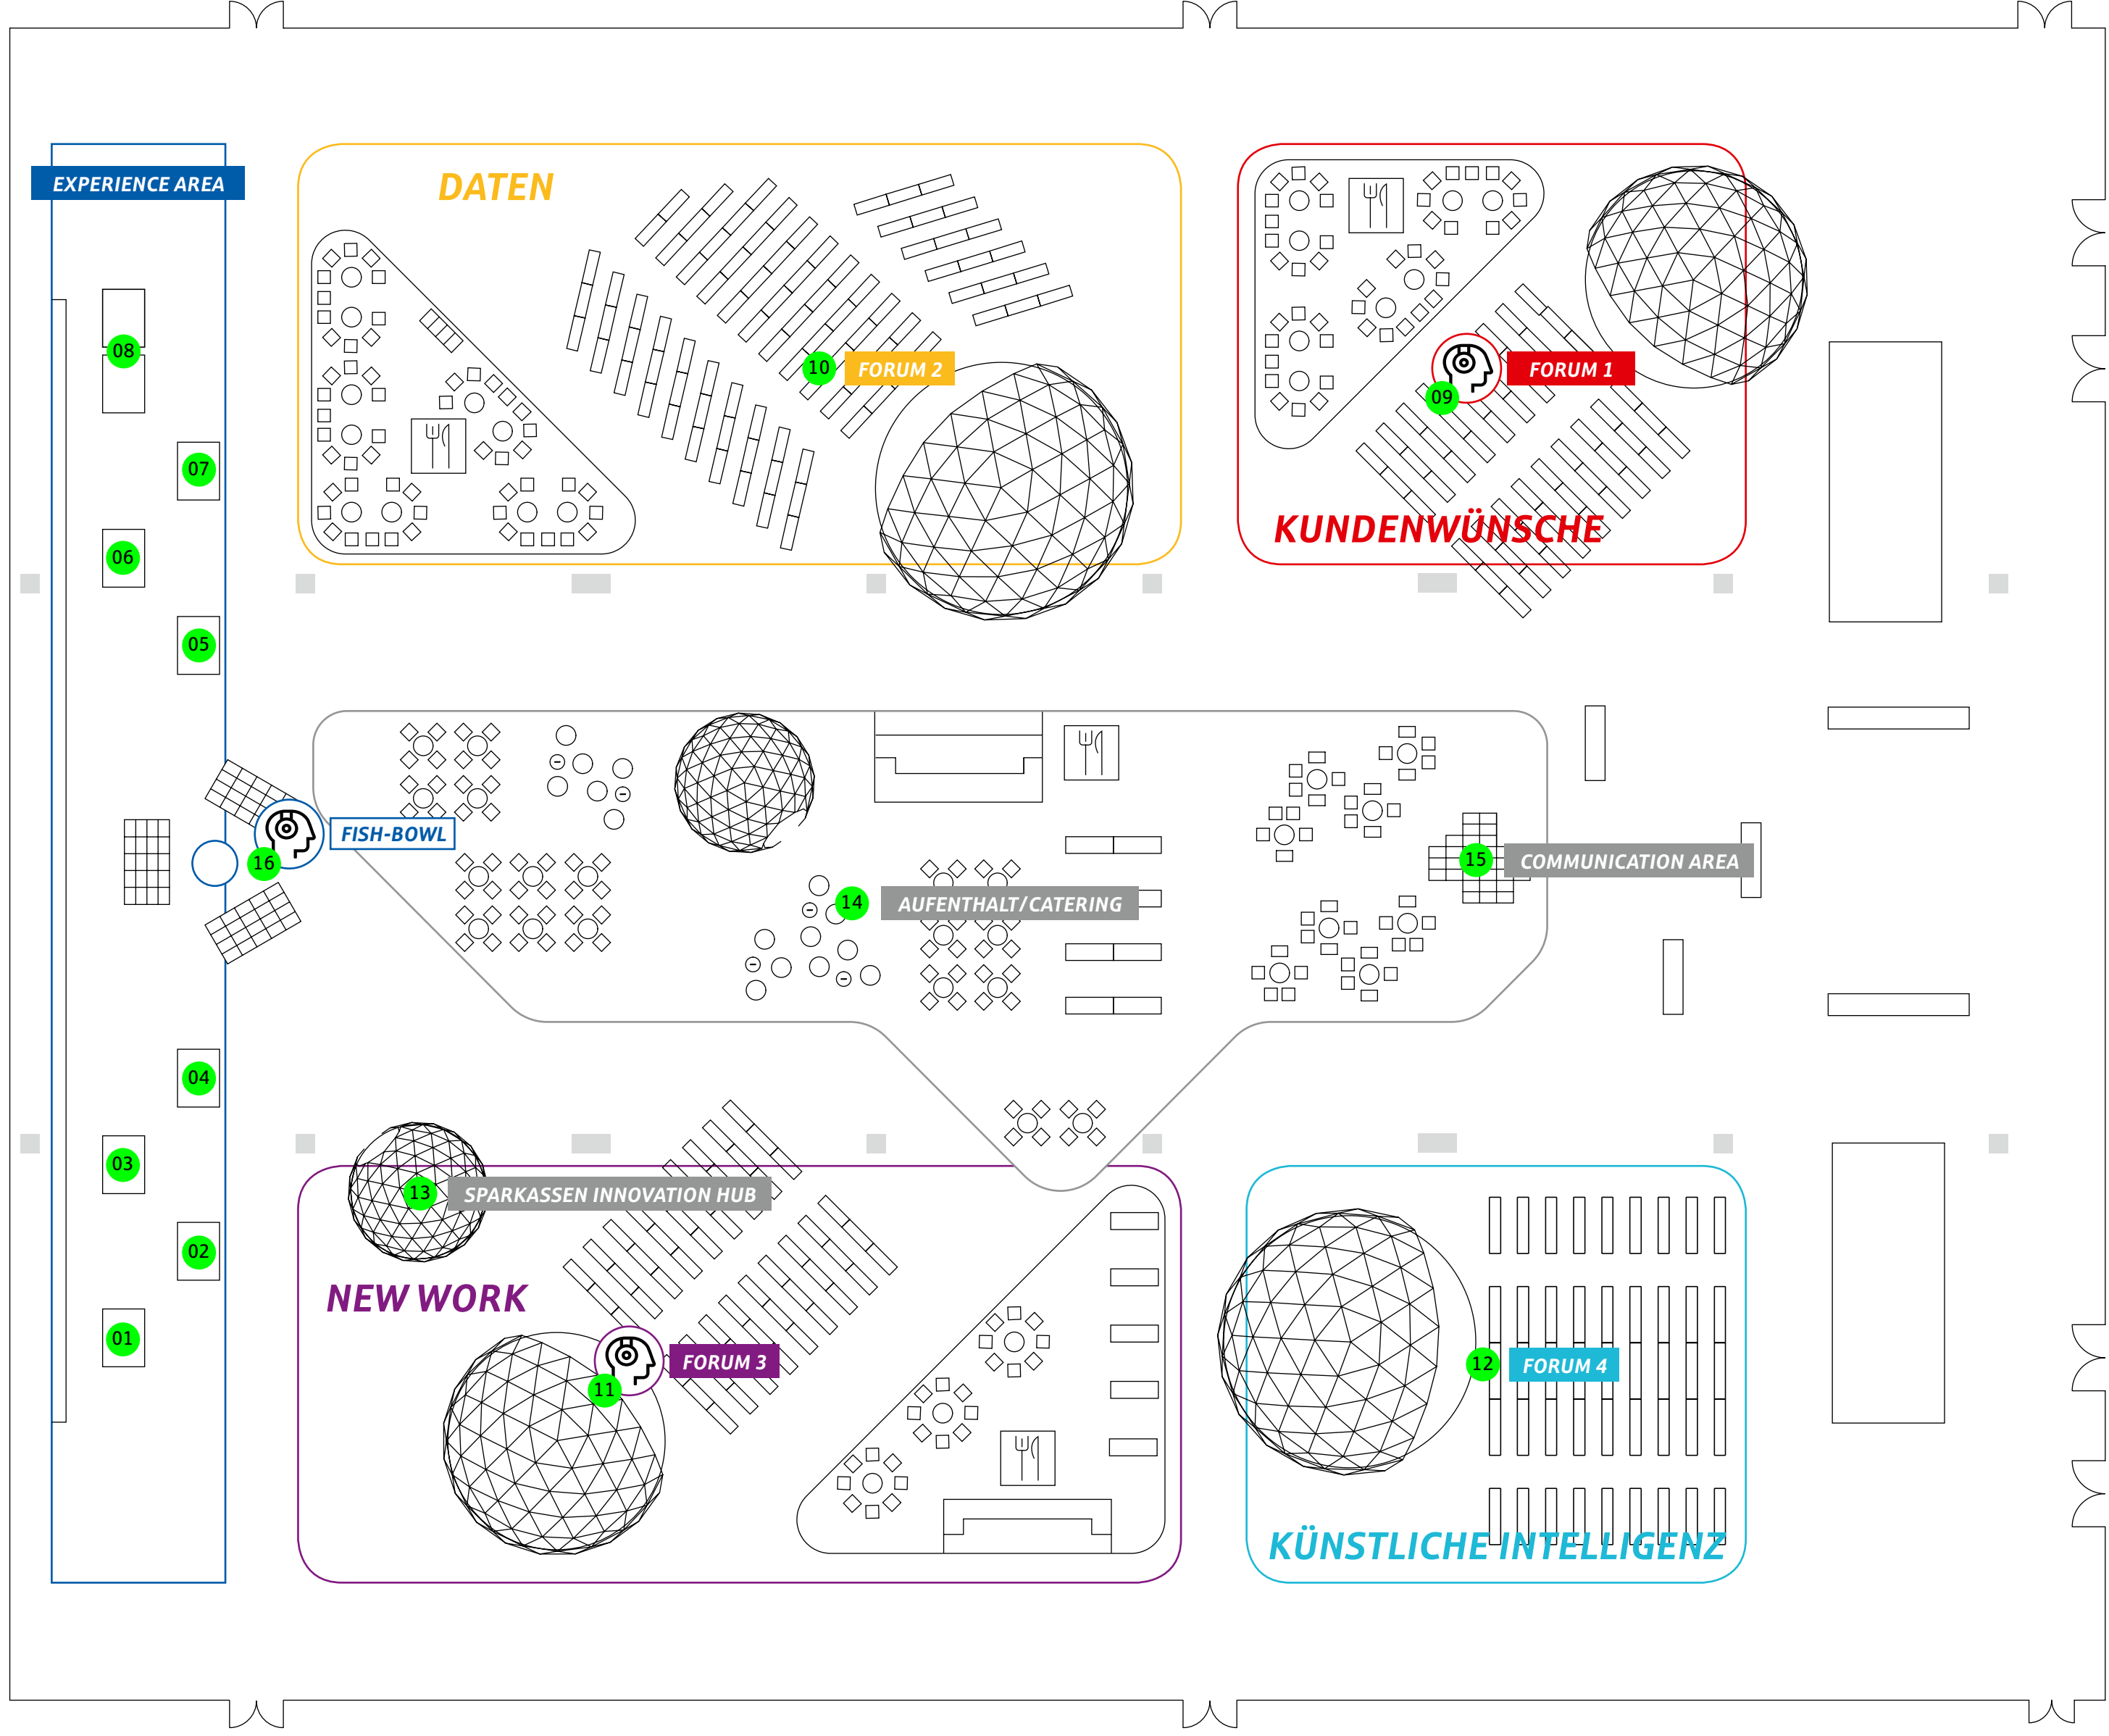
EXPERIENCE AREA

DATEN

10 FORUM 2

FORUM 1

09

KUNDENWÜNSCHE

08

07

06

05

16 FISH-BOWL

14 AUFENTHALT/CATERING

15 COMMUNICATION AREA

04

03

02

01

13 SPARKASSEN INNOVATION HUB

NEW WORK

FORUM 3

11

12 FORUM 4

KÜNSTLICHE INTELLIGENZ